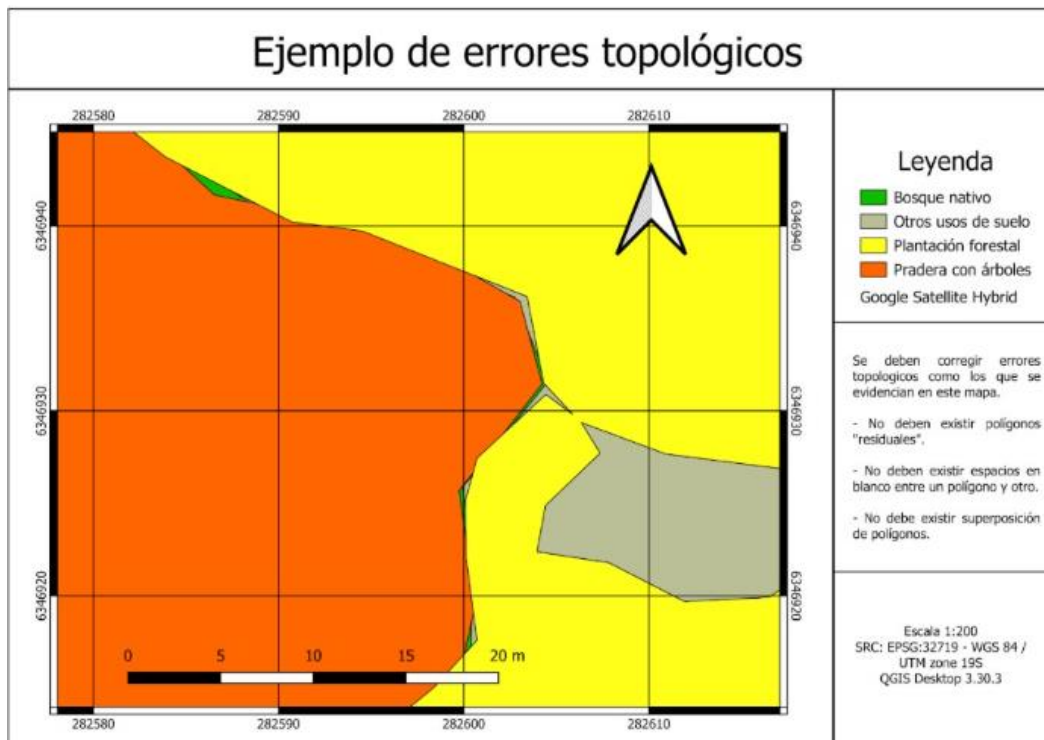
Ejemplo de errores topológicos

282580 282590 282600 282610

6346940 6346930 6346920

6346940 6346930 6346920

0 5 10 15 20 m

282580 282590 282600 282610

Leyenda
Bosque nativo
Otros usos de suelo
Plantación forestal
Pradera con árboles
Google Satellite Hybrid

Se deben corregir errores topologicos como los que se evidencian en este mapa.

- No deben existir polígonos "residuales".

- No deben existir espacios en blanco entre un polígono y otro.

- No debe existir superposición de polígonos.

Escala 1:200
SRC: EPSG:32719 - WGS 84 / UTM zone 19S
QGIS Desktop 3.30.3